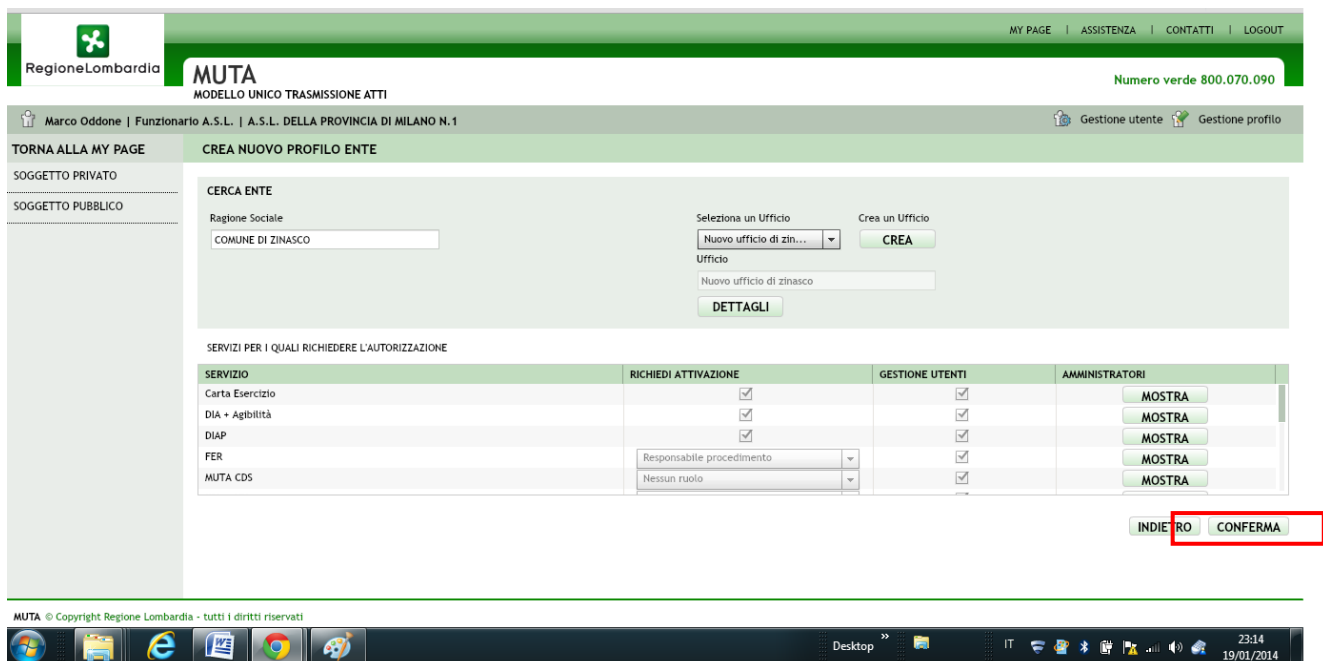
RegioneLombardia

MY PAGE | ASSISTENZA | CONTATTI | LOGOUT

MUTA
MODELLO UNICO TRASMISSIONE ATTI

Numero verde 800.070.090

Marco Oddone | Funzionario A.S.L. | A.S.L. DELLA PROVINCIA DI MILANO N.1

Gestione utente Gestione profilo

TORNA ALLA MY PAGE
SOGGETTO PRIVATO
SOGGETTO PUBBLICO

CREA NUOVO PROFILO ENTE

CERCA ENTE

Ragione Sociale
COMUNE DI ZINASCO

Seleziona un Ufficio
Nuovo ufficio di zin...

Crea un Ufficio
CREA

Ufficio
Nuovo ufficio di zinasco

DETTAGLI

SERVIZI PER I QUALI RICHIEDERE L'AUTORIZZAZIONE

| SERVIZIO | RICHIEDI ATTIVAZIONE | GESTIONE UTENTI | AMMINISTRATORI |
|---|---|---|---|
| Carta Esercizio | ☑ | ☑ | MOSTRA |
| DIA + Agibilità | ☑ | ☑ | MOSTRA |
| DIAP | ☑ | ☑ | MOSTRA |
| FER | Responsabile procedimento | ☑ | MOSTRA |
| MUTA CDS | Nessun ruolo | ☑ | MOSTRA |

INDIETRO CONFERMA

MUTA © Copyright Regione Lombardia - tutti i diritti riservati

Desktop IT 23:14 19/01/2014